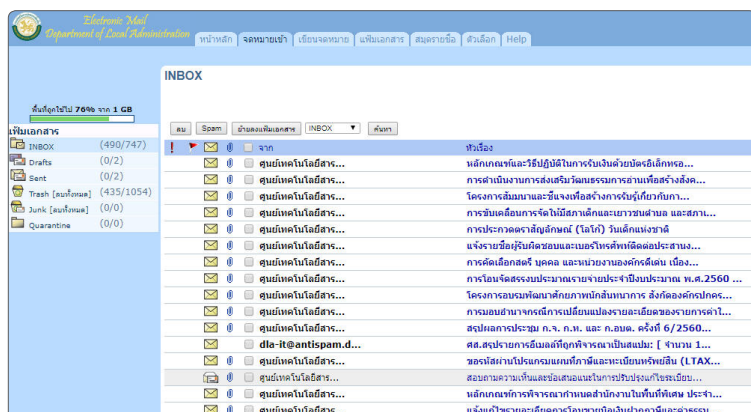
Electronic Mail
Department of Local Administration

หน้าหลัก | จดหมายเข้า | เขียนจดหมาย | แฟ้มเอกสาร | สมุดรายชื่อ | ตัวเลือก | Help

INBOX

พื้นที่ถูกใช้ไป 76% จาก 1 GB

แฟ้มเอกสาร

| | |
|---|---|
| INBOX | (490/747) |
| Drafts | (0/2) |
| Sent | (0/2) |
| Trash [ลบทั้งหมด] | (435/1054) |
| Junk [ลบทั้งหมด] | (0/0) |
| Quarantine | (0/0) |

ลบ | Spam | ย้ายลงแฟ้มเอกสาร | INBOX | ค้นหา

| จาก | หัวเรื่อง |
|---|---|
| ศูนย์เทคโนโลยีสาร... | หลักเกณฑ์และวิธีปฏิบัติในการรับเงินด้วยบัตรอิเล็กทรอ... |
| ศูนย์เทคโนโลยีสาร... | การดำเนินงานการส่งเสริมวัฒนธรรมการอ่านเพื่อสร้างสังค... |
| ศูนย์เทคโนโลยีสาร... | โครงการสัมมนาและชี้แจงเพื่อสร้างการรับรู้เกี่ยวกับการ... |
| ศูนย์เทคโนโลยีสาร... | การขับเคลื่อนการจัดให้มีสภาเด็กและเยาวชนตำบล และสภา... |
| ศูนย์เทคโนโลยีสาร... | การประกวดตราสัญลักษณ์ (โลโก้) วันเด็กแห่งชาติ |
| ศูนย์เทคโนโลยีสาร... | แจ้งรายชื่อผู้รับผิดชอบและเบอร์โทรศัพท์ติดต่อประสานง... |
| ศูนย์เทคโนโลยีสาร... | การคัดเลือกสตรี บุคคล และหน่วยงานองค์กรดีเด่น เนื่อง... |
| ศูนย์เทคโนโลยีสาร... | การโอนจัดสรรงบประมาณรายจ่ายประจำปีงบประมาณ พ.ศ.2560 ... |
| ศูนย์เทคโนโลยีสาร... | โครงการอบรมพัฒนาศักยภาพนักสันทนาการ สังกัดองค์กรปกคร... |
| ศูนย์เทคโนโลยีสาร... | การมอบอำนาจกรณีการเปลี่ยนแปลงรายละเอียดของรายการค่าใ... |
| ศูนย์เทคโนโลยีสาร... | สรุปผลการประชุม ก.จ. ก.ท. และ ก.อบต. ครั้งที่ 6/2560... |
| dla-it@antispam.d... | ศส.สรุปรายการอีเมลล์ที่ถูกพิจารณาเป็นสแปม: [ จำนวน 1... |
| ศูนย์เทคโนโลยีสาร... | ขอรับสนับสนุนโปรแกรมแผนที่ภาษีและทะเบียนทรัพย์สิน (LTAX... |
| ศูนย์เทคโนโลยีสาร... | สอบถามความเห็นและข้อเสนอแนะในการปรับปรุงแก้ไขระเบียบ... |
| ศูนย์เทคโนโลยีสาร... | หลักเกณฑ์การพิจารณากำหนดสำนักงานในพื้นที่พิเศษ ประจำ... |
| ศูนย์เทคโนโลยีสาร... | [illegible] |